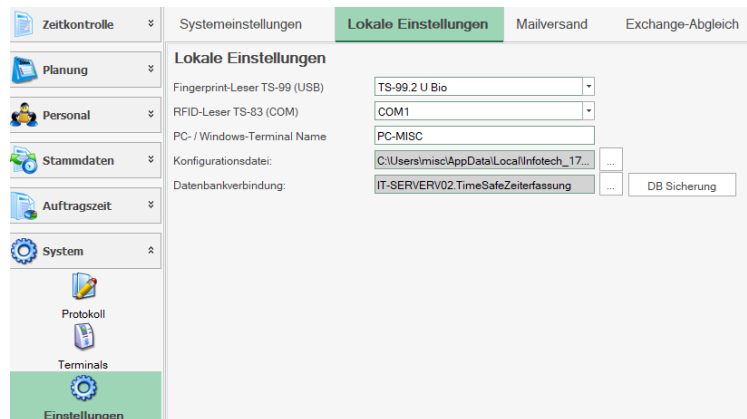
Zeitkontrolle
Planung
Personal
Stammdaten
Auftragszeit
System
Protokoll
Terminals
Einstellungen

Systemeinstellungen | Lokale Einstellungen | Mailversand | Exchange-Abgleich

Lokale Einstellungen

Fingerprint-Leser TS-99 (USB) TS-99.2 U Bio
RFID-Leser TS-83 (COM) COM1
PC- / Windows-Terminal Name PC-MISC
Konfigurationsdatei: C:\Users\misc\AppData\Local\Infotech_17... ...
Datenbankverbindung: IT-SERVERV02.TimeSafeZeiterfassung ... DB Sicherung